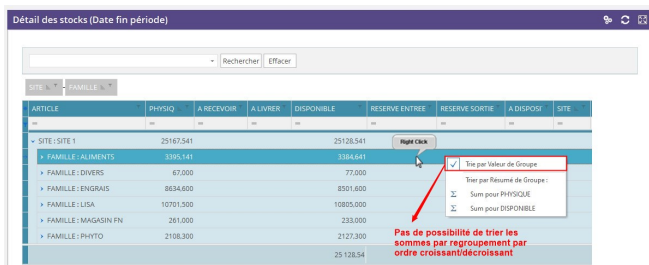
Détail des stocks (Date fin période)

Rechercher Effacer

SITE - FAMILLE

| ARTICLE | PHYSIQ | A RECEVOIR | A LIVRER | DISPONIBLE | RESERVE ENTREE | RESERVE SORTIE | A DISPOS/ | SITE |
|---|---|---|---|---|---|---|---|---|
| SITE : SITE 1 | 25167,541 | | | 25128,541 | | | | |
| FAMILLE : ALIMENTS | 3395,141 | | | 3384,641 | | | | |
| FAMILLE : DIVERS | 67,000 | | | 77,000 | | | | |
| FAMILLE : ENGRAIS | 8634,600 | | | 8501,600 | | | | |
| FAMILLE : LISA | 10701,500 | | | 10805,000 | | | | |
| FAMILLE : MAGASIN FN | 261,000 | | | 233,000 | | | | |
| FAMILLE : PHYTO | 2108,300 | | | 2127,300 | | | | |
| | | | | 25 128,54 | | | | |

Right Click

Trie par Valeur de Groupe
Trier par Résumé de Groupe :
Σ Sum pour PHYSIQUE
Σ Sum pour DISPONIBLE

Pas de possibilité de trier les sommes par regroupement par ordre croissant/décroissant